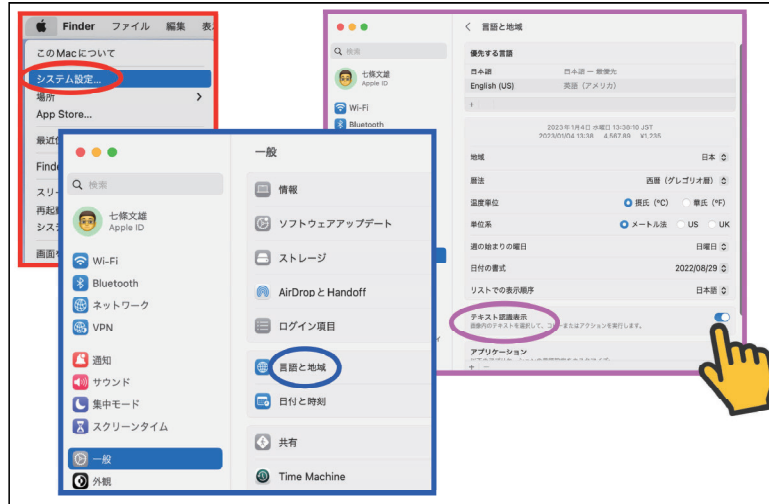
Finder ファイル 編集 表

このMacについて
システム設定...
場所
App Store...
最近
Finde
スリー
再起
シス
画面

検索
七條文雄
Apple ID
Wi-Fi
Bluetooth
ネットワーク
VPN
通知
サウンド
集中モード
スクリーンタイム
一般
外観

一般
情報
ソフトウェアアップデート
ストレージ
AirDrop と Handoff
ログイン項目
言語と地域
日付と時刻
共有
Time Machine

検索
七條文雄
Apple ID
Wi-Fi
Bluetooth

言語と地域
優先する言語
日本語 — 主要言語
English (US)
英語（アメリカ）

2023年1月4日 水曜日 13:38:10 JST
2023/01/04 13:38 4,567.89 ¥1,235
地域 日本
暦法 西暦（グレゴリオ暦）
温度単位 摂氏（℃） 華氏（℉）
単位系 メートル法 US UK
週の始まりの曜日 日曜日
日付の書式 2022/08/29
リストでの表示順序 日本語
テキスト認識表示
画像内のテキストを選択して、コピーまたはアクションを実行します。
アプリケーション